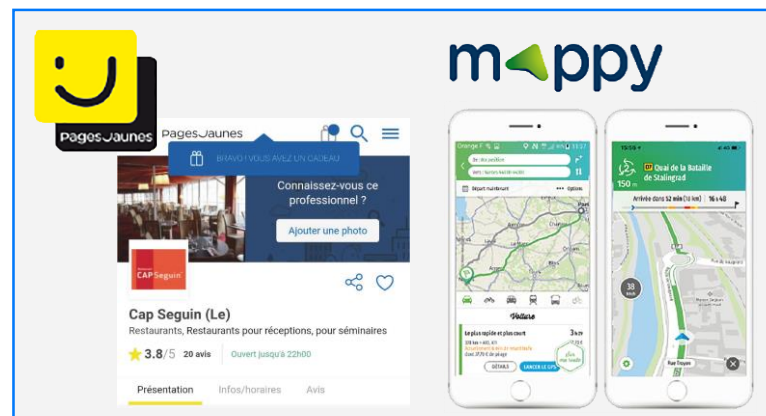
PagesJaunes

mappy

PagesJaunes

BRAVO ! VOUS AVEZ UN CADEAU

Connaissez-vous ce professionnel ?

Ajouter une photo

CAP Seguin

Cap Seguin (Le)

Restaurants, Restaurants pour réceptions, pour séminaires

3.8/5 20 avis Ouvert jusqu'à 22h00

Présentation Infos/horaires Avis

Orange F

Départ maintenant Options

Voiture

Le plus rapide et plus court

3 h

DÉTAILS LANCER LE GPS

Quai de la Bataille de Stalingrad

150 m

Arrivée dans 52 min (18 km) 16 h 40

30

Rue Troyon